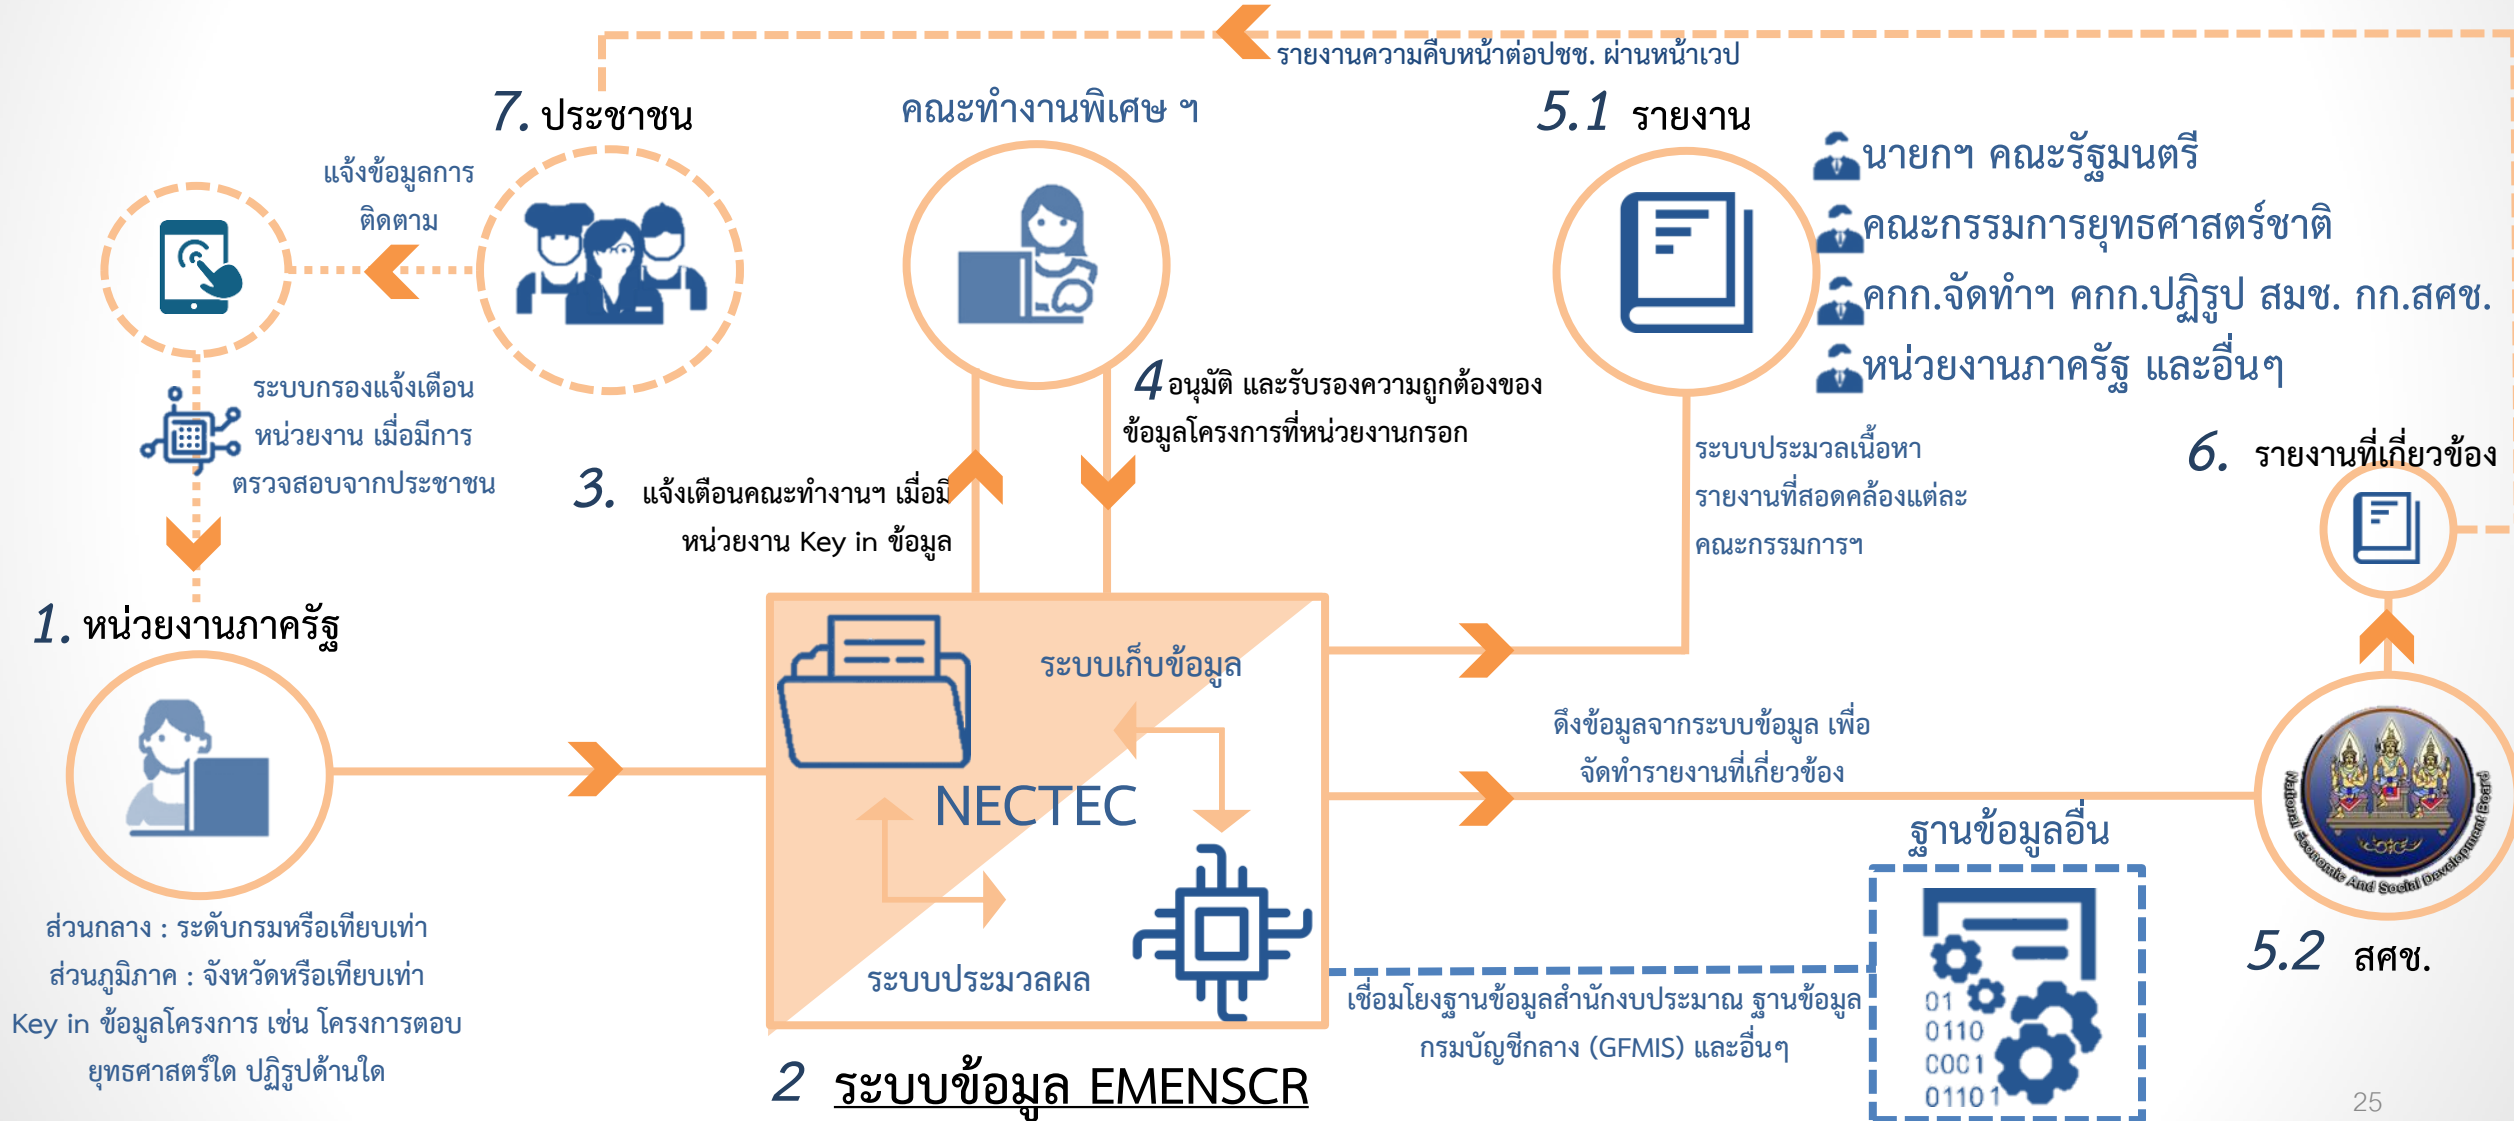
รายงานความคืบหน้าต่อปชช. ผ่านหน้าเวป

7. ประชาชน

คณะทำงานพิเศษ ฯ

5.1 รายงาน

นายกฯ คณะรัฐมนตรี
คณะกรรมการยุทธศาสตร์ชาติ
คกก.จัดทำฯ คกก.ปฏิรูป สมช. กก.สศช.
หน่วยงานภาครัฐ และอื่นๆ

แจ้งข้อมูลการติดตาม

ระบบกรองแจ้งเตือนหน่วยงาน เมื่อมีการตรวจสอบจากประชาชน

4 อนุมัติ และรับรองความถูกต้องของข้อมูลโครงการที่หน่วยงานกรอก

ระบบประมวลเนื้อหารายงานที่สอดคล้องแต่ละคณะกรรมการฯ

6. รายงานที่เกี่ยวข้อง

3. แจ้งเตือนคณะทำงานฯ เมื่อมีหน่วยงาน Key in ข้อมูล

1. หน่วยงานภาครัฐ

ระบบเก็บข้อมูล

NECTEC

ระบบประมวลผล

ดึงข้อมูลจากระบบข้อมูล เพื่อจัดทำรายงานที่เกี่ยวข้อง

ฐานข้อมูลอื่น

01
0110
C0C1
01101

National Economic And Social Development Board

5.2 สศช.

ส่วนกลาง : ระดับกรมหรือเทียบเท่า
ส่วนภูมิภาค : จังหวัดหรือเทียบเท่า
Key in ข้อมูลโครงการ เช่น โครงการตอบยุทธศาสตร์ใด ปฏิรูปด้านใด

เชื่อมโยงฐานข้อมูลสำนักงบประมาณ ฐานข้อมูลกรมบัญชีกลาง (GFMIS) และอื่นๆ

2 ระบบข้อมูล EMENSCR

25